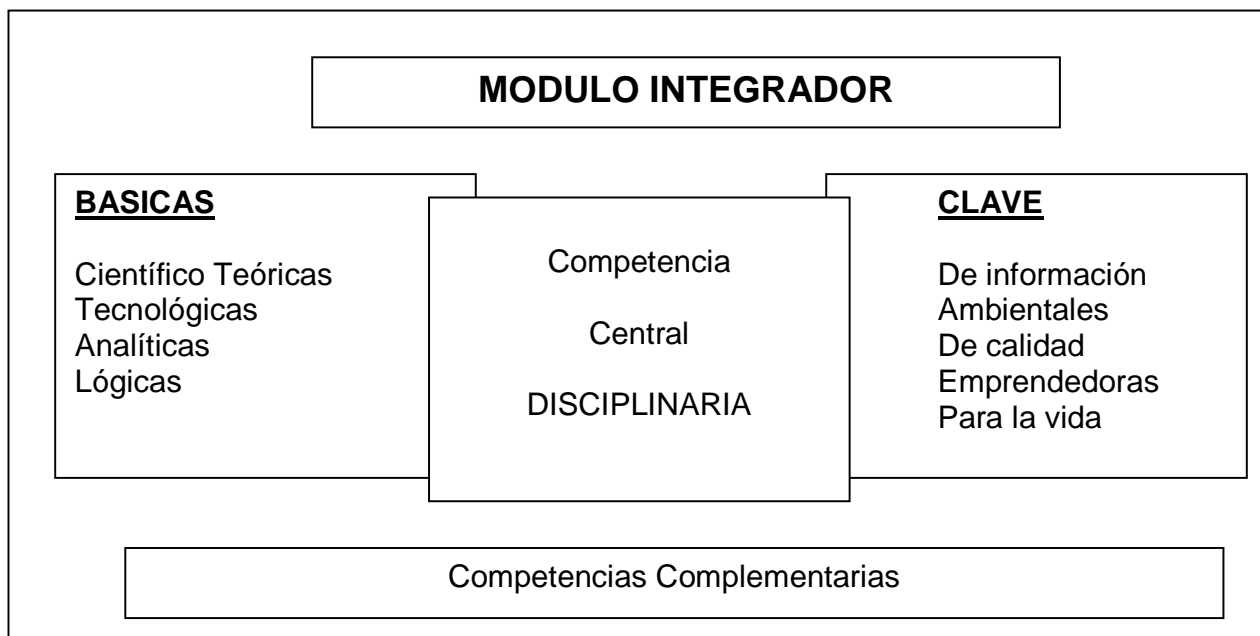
MODULO INTEGRADOR

BASICAS

Científico Teóricas
Tecnológicas
Analíticas
Lógicas

Competencia

Central

DISCIPLINARIA

CLAVE

De información
Ambientales
De calidad
Emprendedoras
Para la vida

Competencias Complementarias